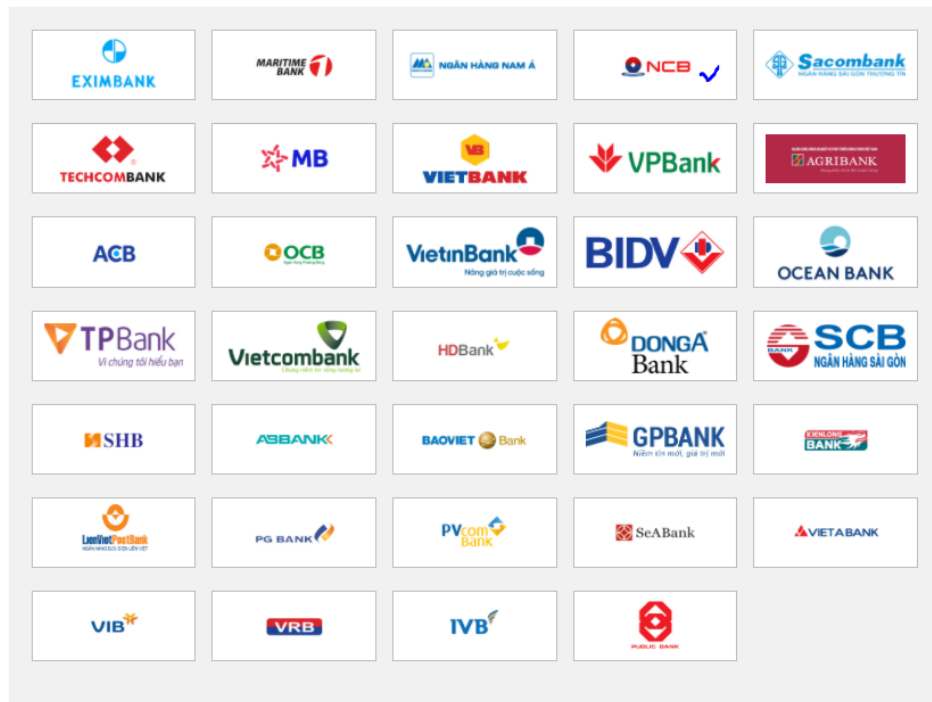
EXIMBANK

MARITIME BANK

NGÂN HÀNG NAM Á

NCB

Sacombank
NGÂN HÀNG SÀI GÒN THƯƠNG TÍN

TECHCOMBANK

MB

VB
VIETBANK

VPBank

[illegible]
AGRIBANK
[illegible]

ACB

OCB
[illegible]

VietinBank
Nâng giá trị cuộc sống

BIDV

OCEAN BANK

TPBank
Vì chúng tôi hiểu bạn

Vietcombank
Chung niềm tin vững tương lai

HDBank

DONGA Bank

SCB
NGÂN HÀNG SÀI GÒN

SHB

ABBANK

BAOVIET Bank

GPBANK
Niềm tin mới, giá trị mới

KIENLONG BANK

LienVietPostBank
NGÂN HÀNG BƯU ĐIỆN LIÊN VIỆT

PG BANK

PVcom Bank

SeABank

VIETABANK

VIB

VRB

IVB

PUBLIC BANK